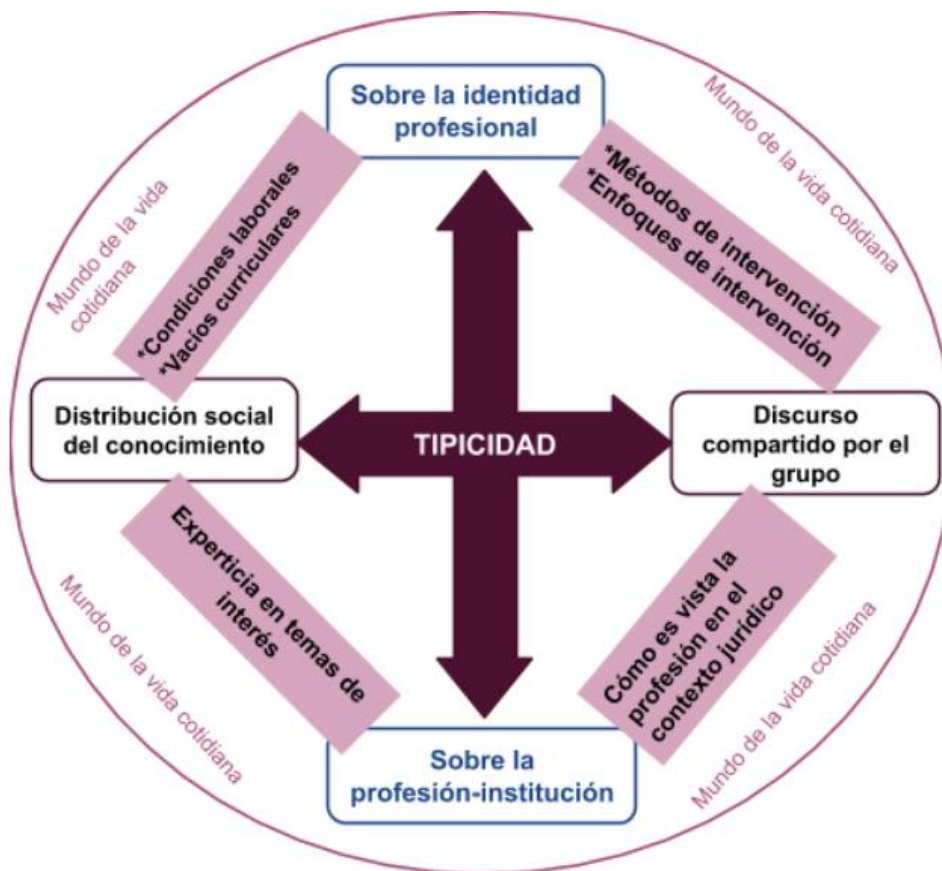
Sobre la identidad profesional

Mundo de la vida cotidiana

*Condiciones laborales
*Vacíos curriculares

*Métodos de intervención
*Enfoques de intervención

Mundo de la vida cotidiana

Distribución social del conocimiento

TIPICIDAD

Discurso compartido por el grupo

Experticia en temas de interés

Cómo es vista la profesión en el contexto jurídico

Mundo de la vida cotidiana

Mundo de la vida cotidiana

Sobre la profesión-institución